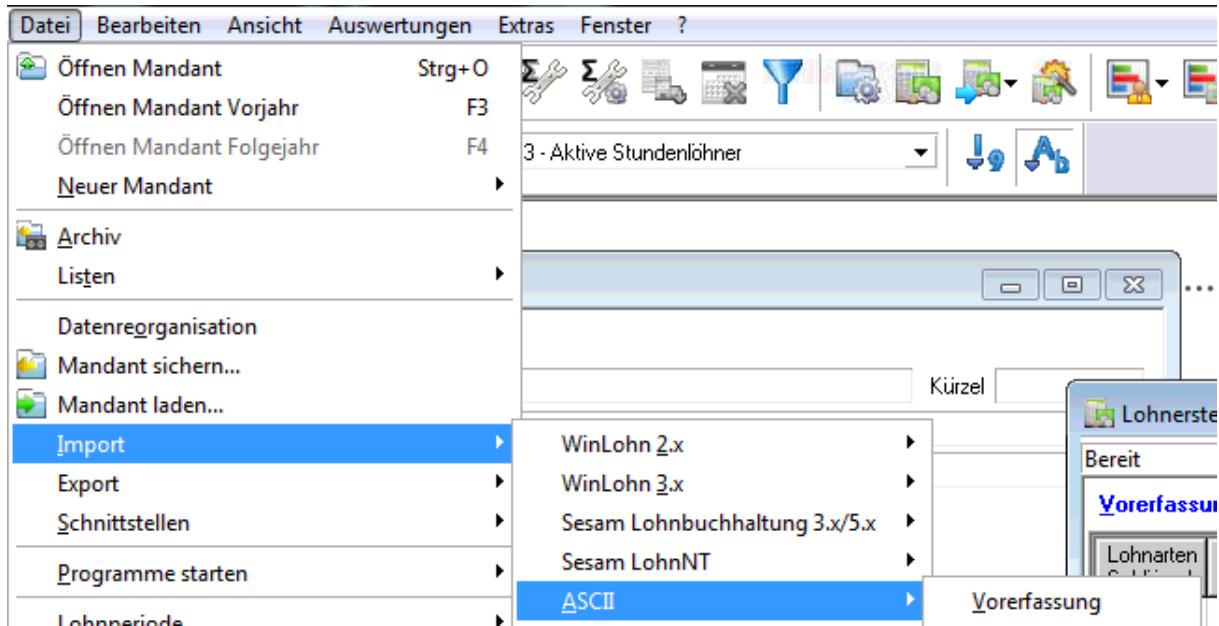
Datei Bearbeiten Ansicht Auswertungen Extras Fenster ?

Öffnen Mandant Strg+O
Öffnen Mandant Vorjahr F3
Öffnen Mandant Folgejahr F4
Neuer Mandant
Archiv
Listen
Datenreorganisation
Mandant sichern...
Mandant laden...
Import
Export
Schnittstellen
Programme starten
Lohnperiode

3 - Aktive Stundenlöhner

WinLohn 2.x
WinLohn 3.x
Sesam Lohnbuchhaltung 3.x/5.x
Sesam LohnNT
ASCII

Vorerfassung

Kürzel
Lohnerste
Bereit
Vorerfassun
Lohnarten
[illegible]